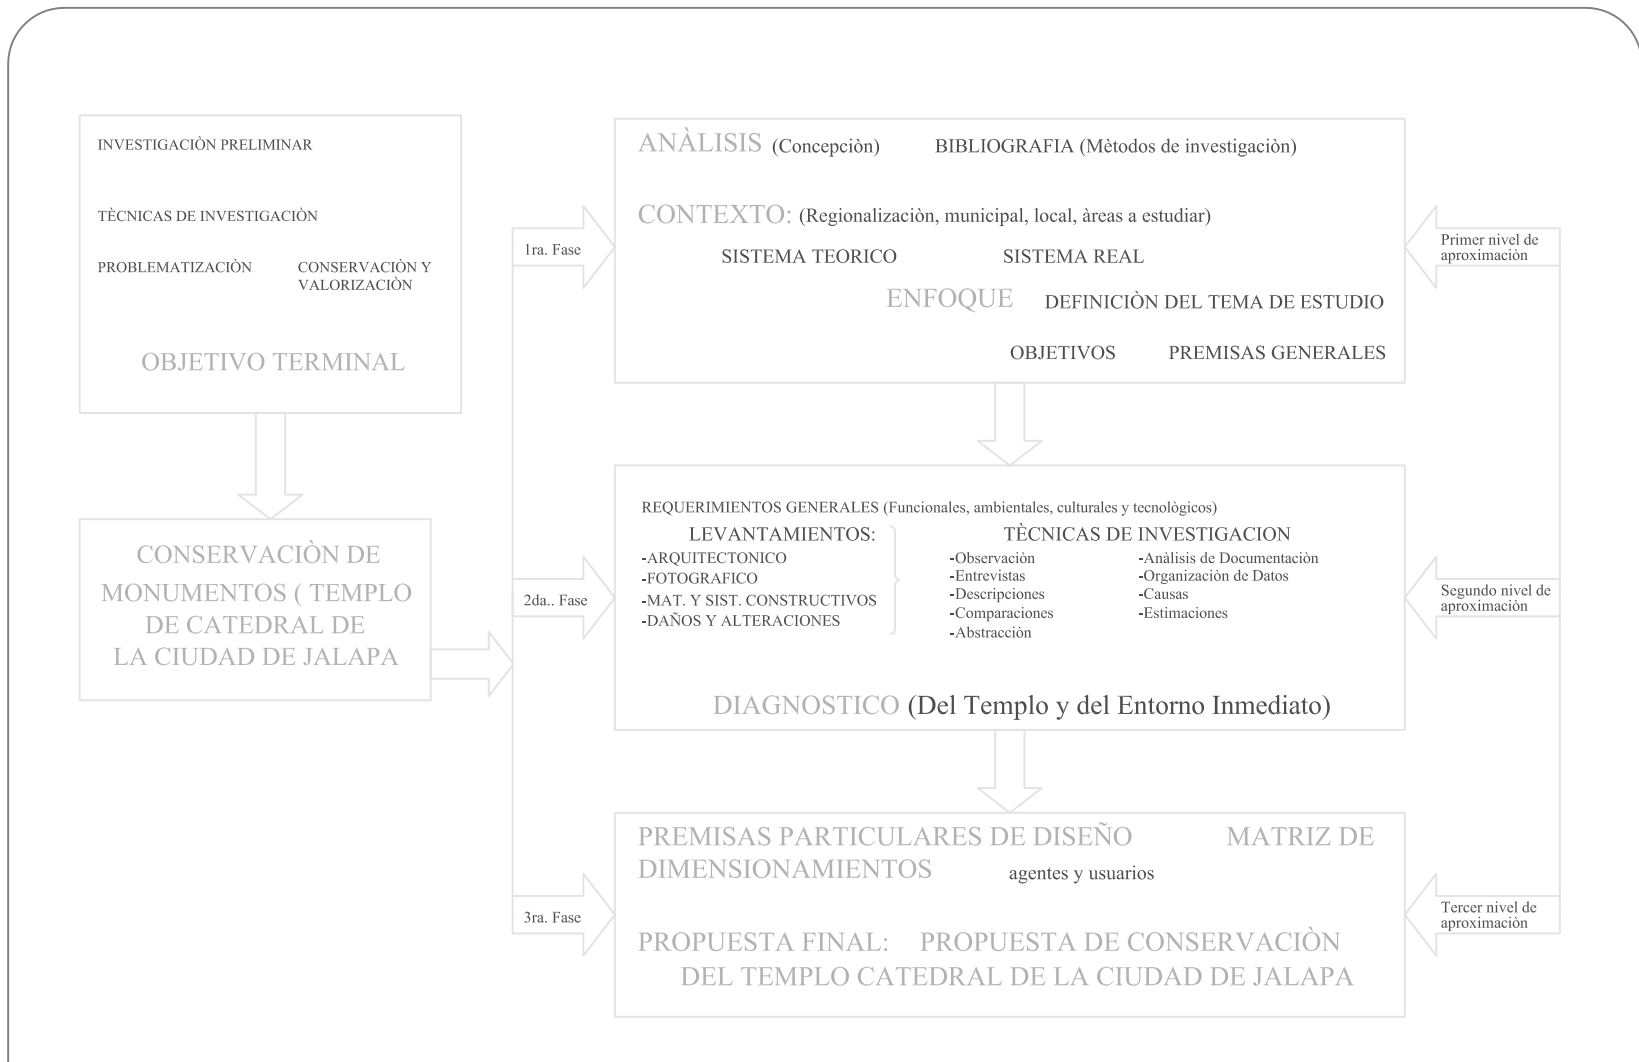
INVESTIGACIÒN PRELIMINAR

TÈCNICAS DE INVESTIGACIÒN

PROBLEMATIZACIÒN

CONSERVACIÒN Y VALORIZACIÒN

OBJETIVO TERMINAL

CONSERVACIÒN DE MONUMENTOS ( TEMPLO DE CATEDRAL DE LA CIUDAD DE JALAPA

1ra. Fase

2da.. Fase

3ra. Fase

ANÀLISIS (Concepciòn) BIBLIOGRAFIA (Mètodos de investigaciòn)

CONTEXTO: (Regionalizaciòn, municipal, local, àreas a estudiar)

SISTEMA TEORICO SISTEMA REAL

ENFOQUE DEFINICIÒN DEL TEMA DE ESTUDIO

OBJETIVOS PREMISAS GENERALES

Primer nivel de aproximaciòn

REQUERIMIENTOS GENERALES (Funcionales, ambientales, culturales y tecnològicos)

LEVANTAMIENTOS:
-ARQUITECTONICO
-FOTOGRAFICO
-MAT. Y SIST. CONSTRUCTIVOS
-DAÑOS Y ALTERACIONES

TÈCNICAS DE INVESTIGACION
-Observaciòn
-Entrevistas
-Descripciones
-Comparaciones
-Abstracciòn
-Anàlisis de Documentaciòn
-Organizaciòn de Datos
-Causas
-Estimaciones

Segundo nivel de aproximaciòn

DIAGNOSTICO (Del Templo y del Entorno Inmediato)

PREMISAS PARTICULARES DE DISEÑO MATRIZ DE DIMENSIONAMIENTOS agentes y usuarios

PROPUESTA FINAL: PROPUESTA DE CONSERVACIÒN DEL TEMPLO CATEDRAL DE LA CIUDAD DE JALAPA

Tercer nivel de aproximaciòn